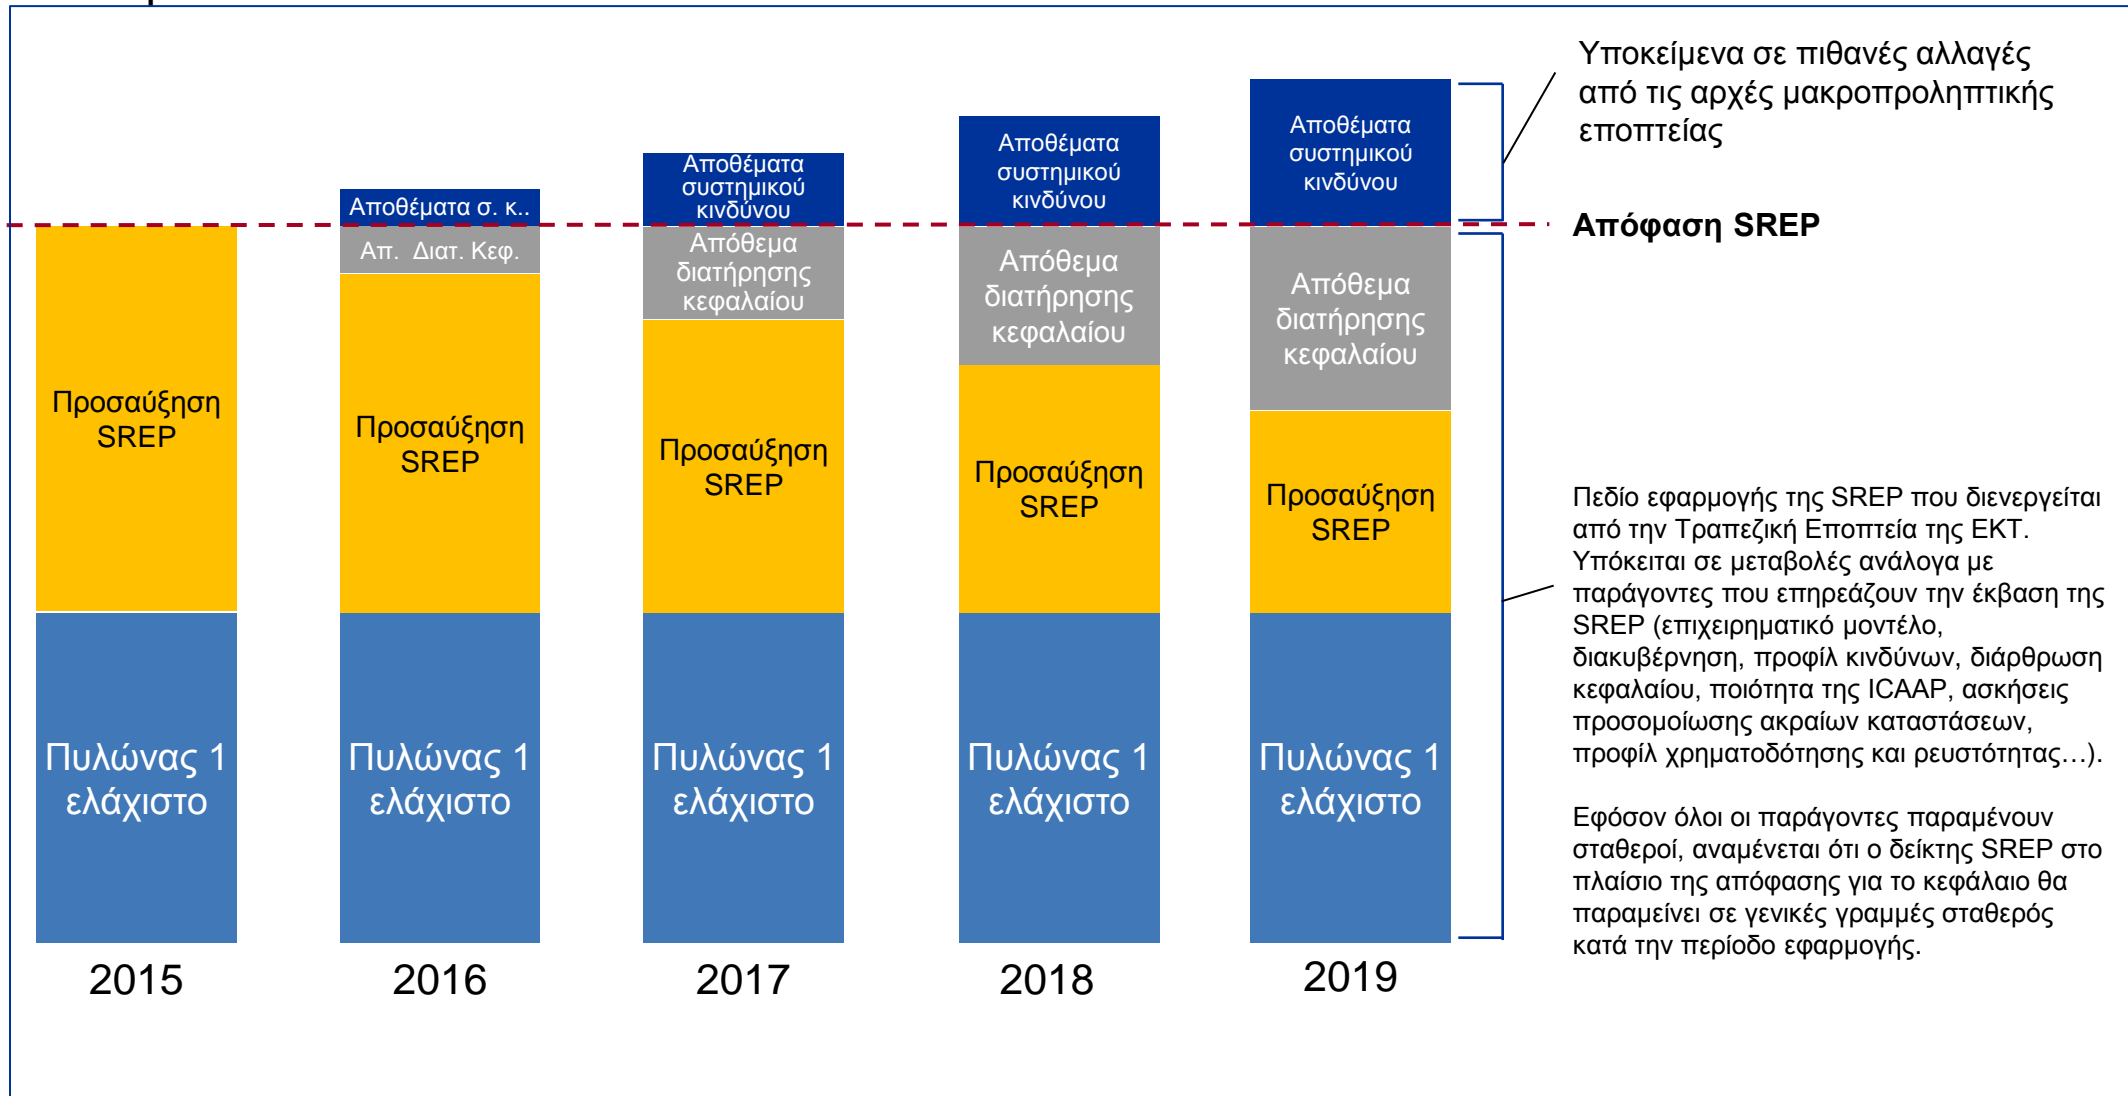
Υποκείμενα σε πιθανές αλλαγές από τις αρχές μακροπροληπτικής εποπτείας

Απόφαση SREP

Προσαύξηση SREP

Πυλώνας 1 ελάχιστο

2015

Αποθέματα σ. κ..

Απ. Διατ. Κεφ.

Προσαύξηση SREP

Πυλώνας 1 ελάχιστο

2016

Αποθέματα συστημικού κινδύνου

Απόθεμα διατήρησης κεφαλαίου

Προσαύξηση SREP

Πυλώνας 1 ελάχιστο

2017

Αποθέματα συστημικού κινδύνου

Απόθεμα διατήρησης κεφαλαίου

Προσαύξηση SREP

Πυλώνας 1 ελάχιστο

2018

Αποθέματα συστημικού κινδύνου

Απόθεμα διατήρησης κεφαλαίου

Προσαύξηση SREP

Πυλώνας 1 ελάχιστο

2019

Πεδίο εφαρμογής της SREP που διενεργείται από την Τραπεζική Εποπτεία της ΕΚΤ. Υπόκειται σε μεταβολές ανάλογα με παράγοντες που επηρεάζουν την έκβαση της SREP (επιχειρηματικό μοντέλο, διακυβέρνηση, προφίλ κινδύνων, διάρθρωση κεφαλαίου, ποιότητα της ICAAP, ασκήσεις προσομοίωσης ακραίων καταστάσεων, προφίλ χρηματοδότησης και ρευστότητας…).

Εφόσον όλοι οι παράγοντες παραμένουν σταθεροί, αναμένεται ότι ο δείκτης SREP στο πλαίσιο της απόφασης για το κεφάλαιο θα παραμείνει σε γενικές γραμμές σταθερός κατά την περίοδο εφαρμογής.